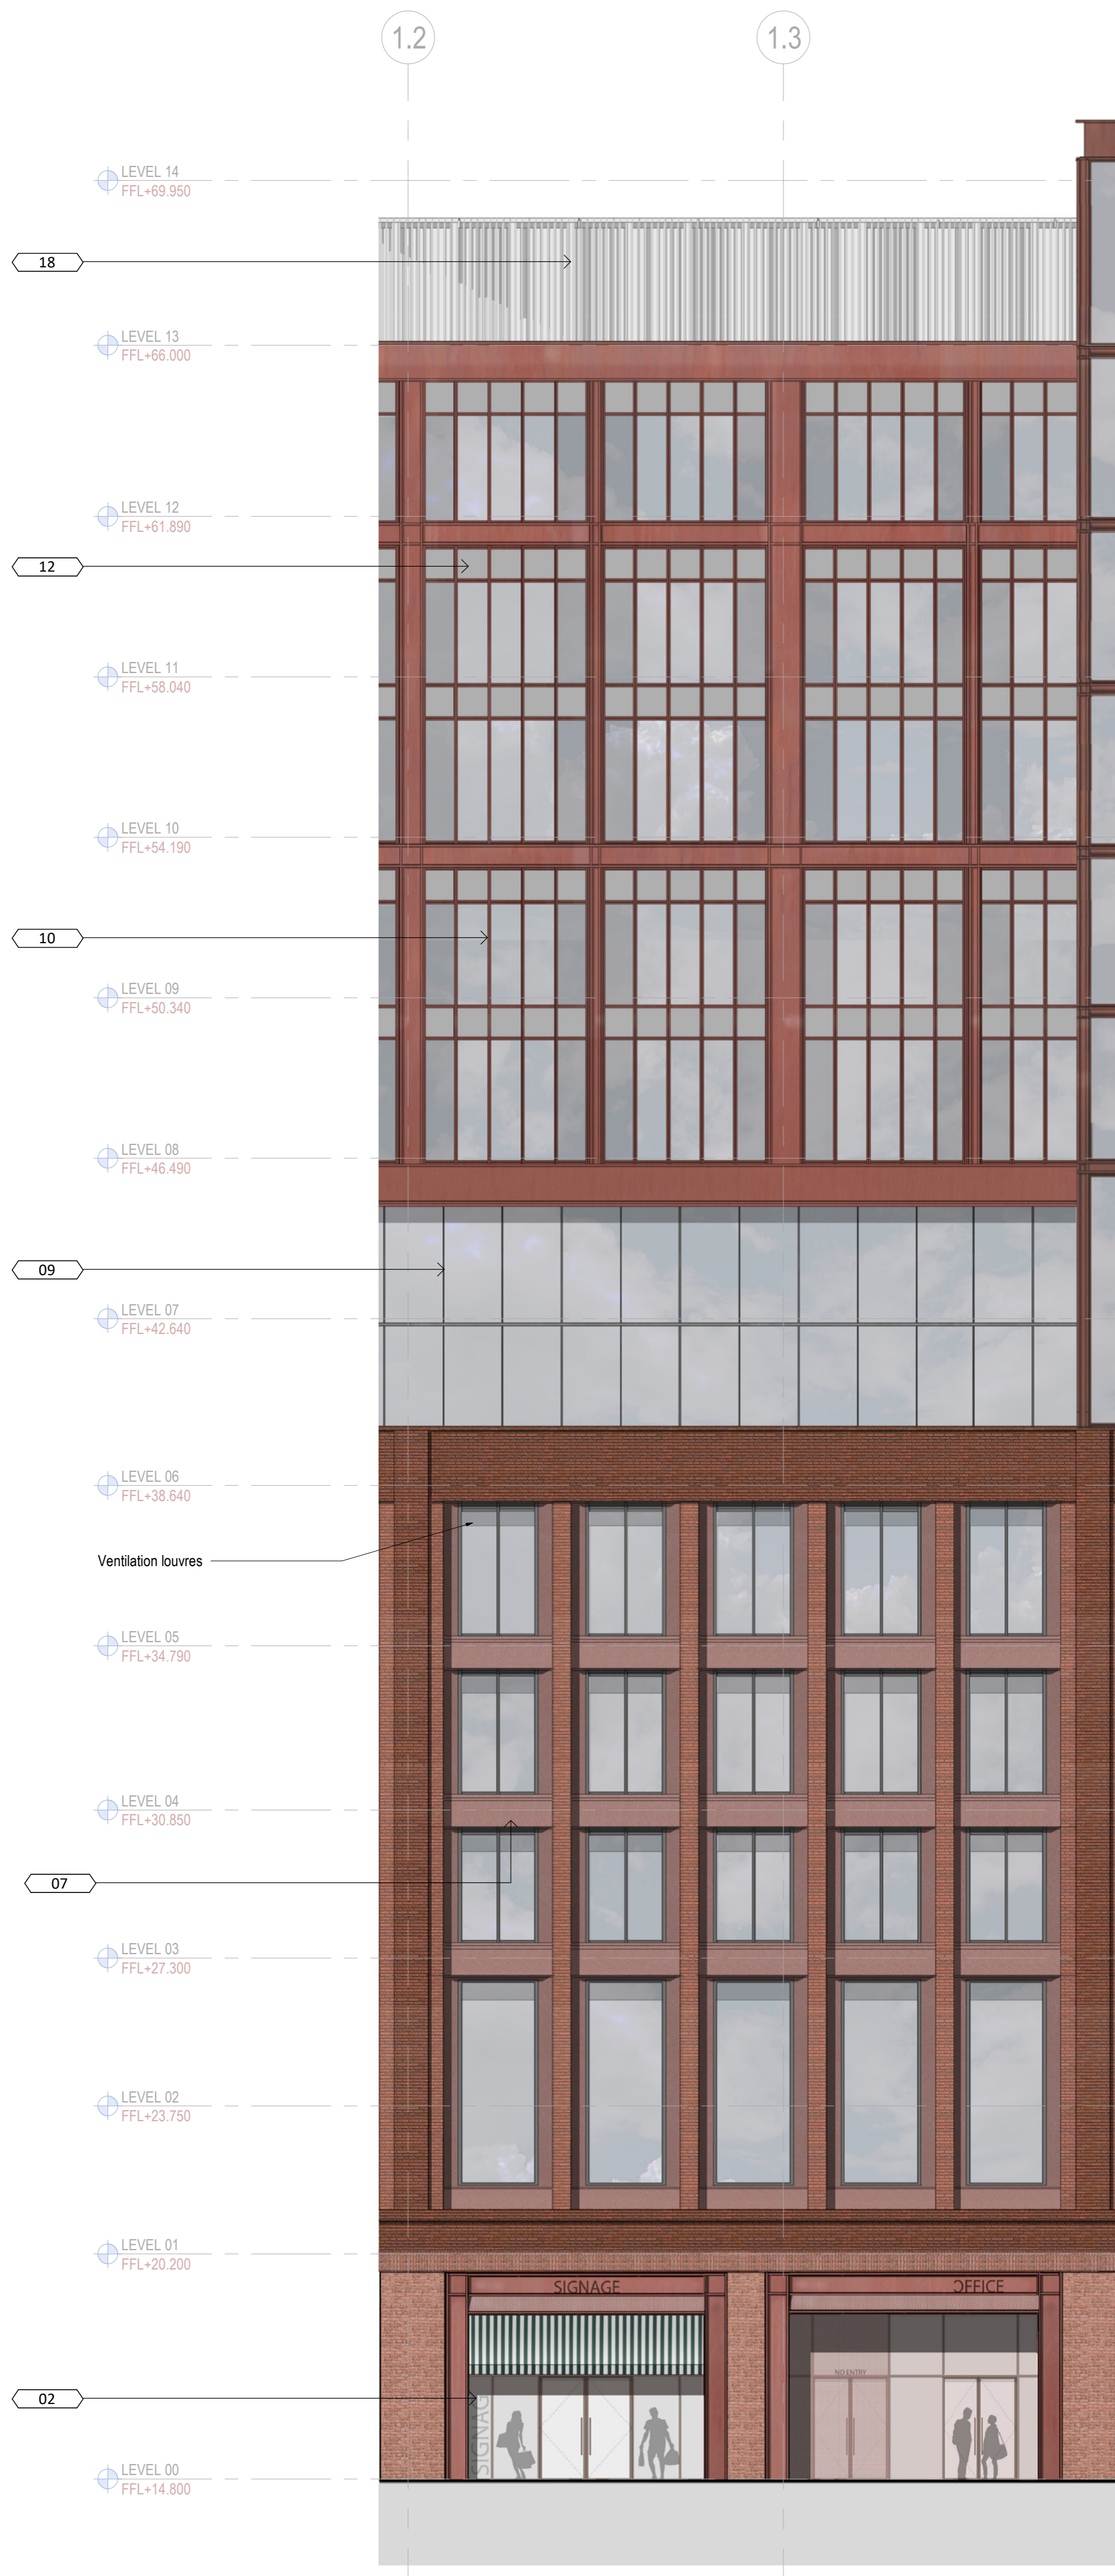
1.2
1.3

LEVEL 14
FFL+69.950

18

LEVEL 13
FFL+66.000

LEVEL 12
FFL+61.890

12

LEVEL 11
FFL+58.040

LEVEL 10
FFL+54.190

10

LEVEL 09
FFL+50.340

LEVEL 08
FFL+46.490

09

LEVEL 07
FFL+42.640

LEVEL 06
FFL+38.640

Ventilation louvres

LEVEL 05
FFL+34.790

LEVEL 04
FFL+30.850

07

LEVEL 03
FFL+27.300

LEVEL 02
FFL+23.750

LEVEL 01
FFL+20.200

SIGNAGE
OFFICE
NO ENTRY

02

SIGNAGE

LEVEL 00
FFL+14.800